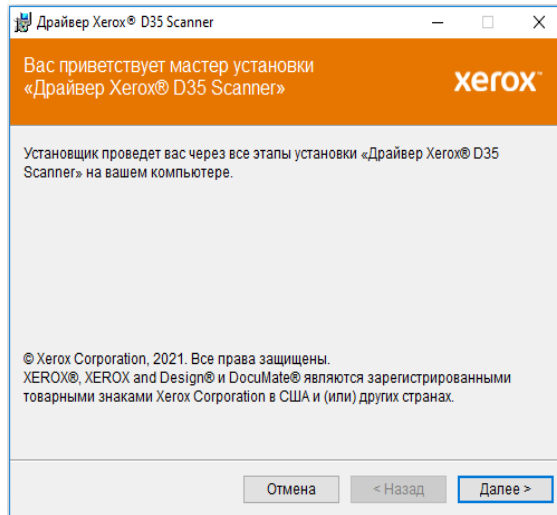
Драйвер Xerox® D35 Scanner

Вас приветствует мастер установки «Драйвер Xerox® D35 Scanner»

xerox

Установщик проведет вас через все этапы установки «Драйвер Xerox® D35 Scanner» на вашем компьютере.

© Xerox Corporation, 2021. Все права защищены.
XEROX®, XEROX and Design® и DocuMate® являются зарегистрированными товарными знаками Xerox Corporation в США и (или) других странах.

Отмена

< Назад

Далее >